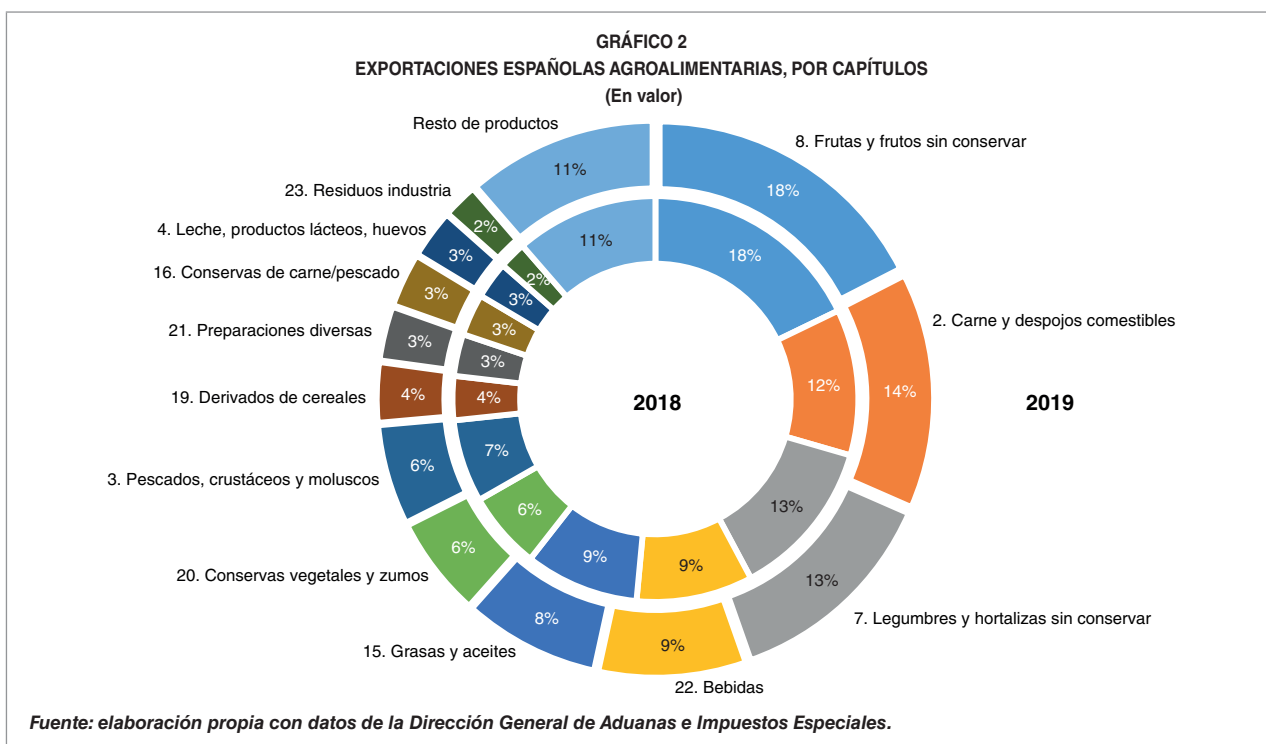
GRÁFICO 2
EXPORTACIONES ESPAÑOLAS AGROALIMENTARIAS, POR CAPÍTULOS
(En valor)

Resto de productos
11%
11%
8. Frutas y frutos sin conservar
18%
18%
23. Residuos industria
2%
2%
4. Leche, productos lácteos, huevos
3%
3%
16. Conservas de carne/pescado
3%
3%
21. Preparaciones diversas
3%
3%
19. Derivados de cereales
4%
4%
3. Pescados, crustáceos y moluscos
6%
7%
20. Conservas vegetales y zumos
6%
6%
15. Grasas y aceites
8%
9%
22. Bebidas
9%
9%
7. Legumbres y hortalizas sin conservar
13%
13%
2. Carne y despojos comestibles
12%
14%
2018
2019

Fuente: elaboración propia con datos de la Dirección General de Aduanas e Impuestos Especiales.